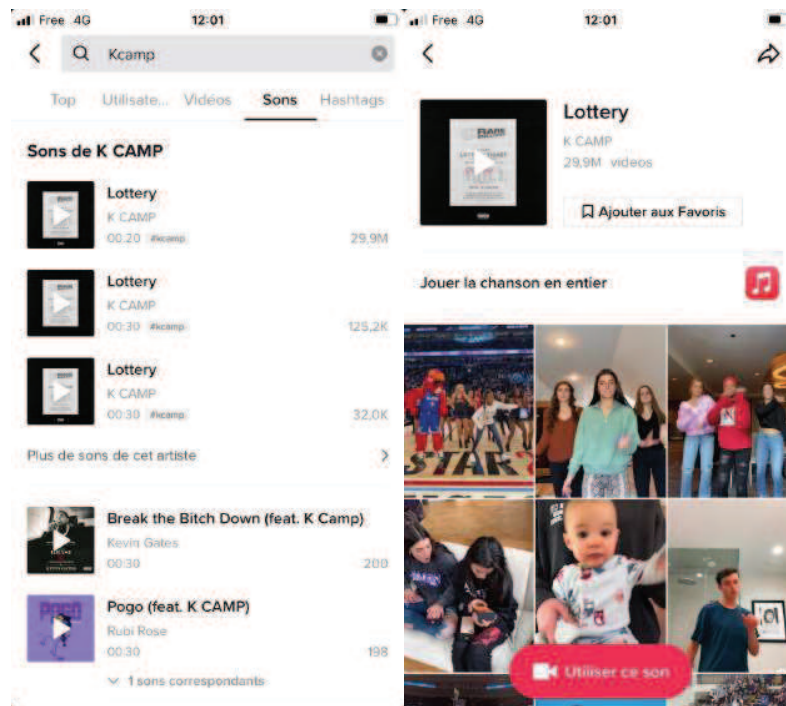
Free 4G 12:01

Kcamp

Top Utilisate... Vidéos Sons Hashtags

Sons de K CAMP

Lottery
K CAMP
00:20 #kcamp 29,9M

Lottery
K CAMP
00:30 #kcamp 125,2K

Lottery
K CAMP
00:30 #kcamp 32,0K

Plus de sons de cet artiste

Break the Bitch Down (feat. K Camp)
Kevin Gates
00:30 200

Pogo (feat. K CAMP)
Rubi Rose
00:30 198

1 sons correspondants

Free 4G 12:01

Lottery
K CAMP
29,9M videos

Ajouter aux Favoris

Jouer la chanson en entier

STAR

Utiliser ce son